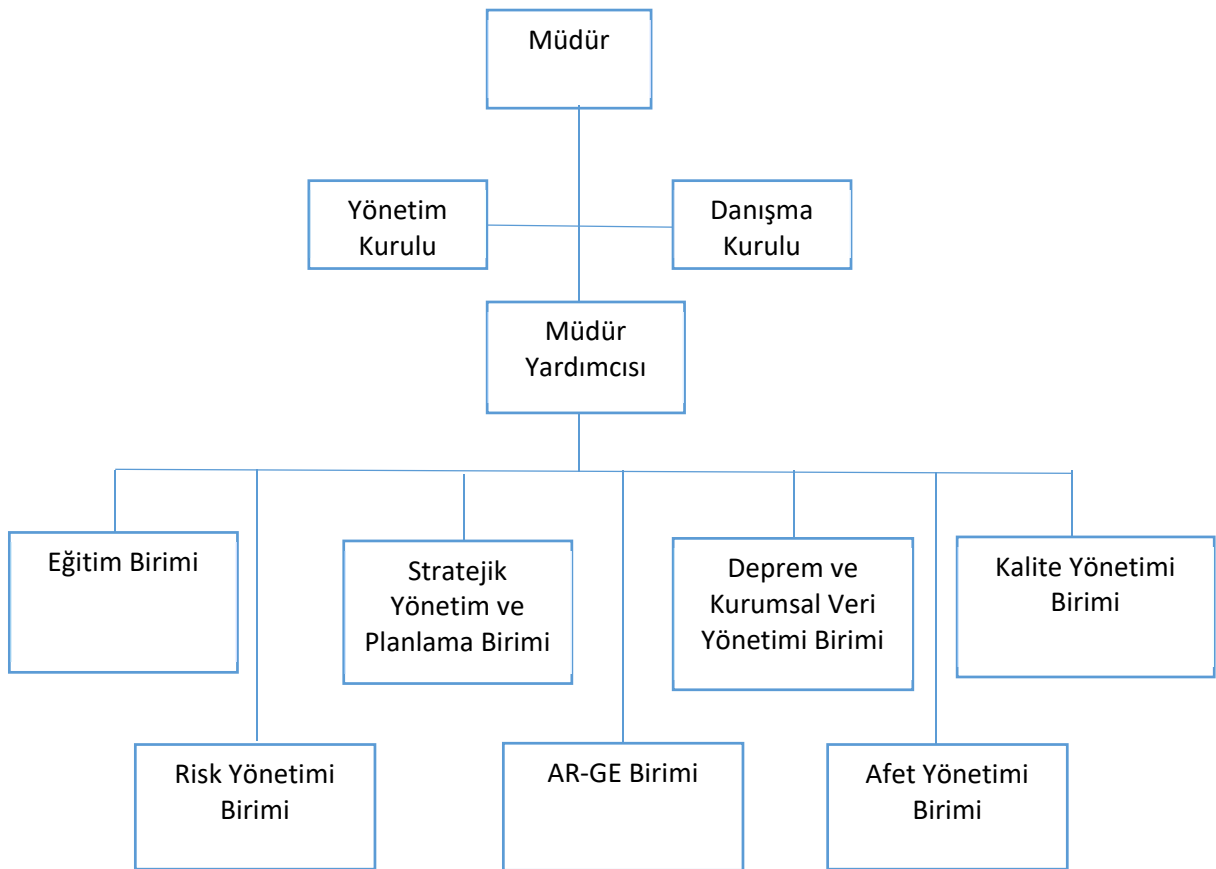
Müdür

Yönetim Kurulu

Danışma Kurulu

Müdür Yardımcısı

Eğitim Birimi

Stratejik Yönetim ve Planlama Birimi

Deprem ve Kurumsal Veri Yönetimi Birimi

Kalite Yönetimi Birimi

Risk Yönetimi Birimi

AR-GE Birimi

Afet Yönetimi Birimi